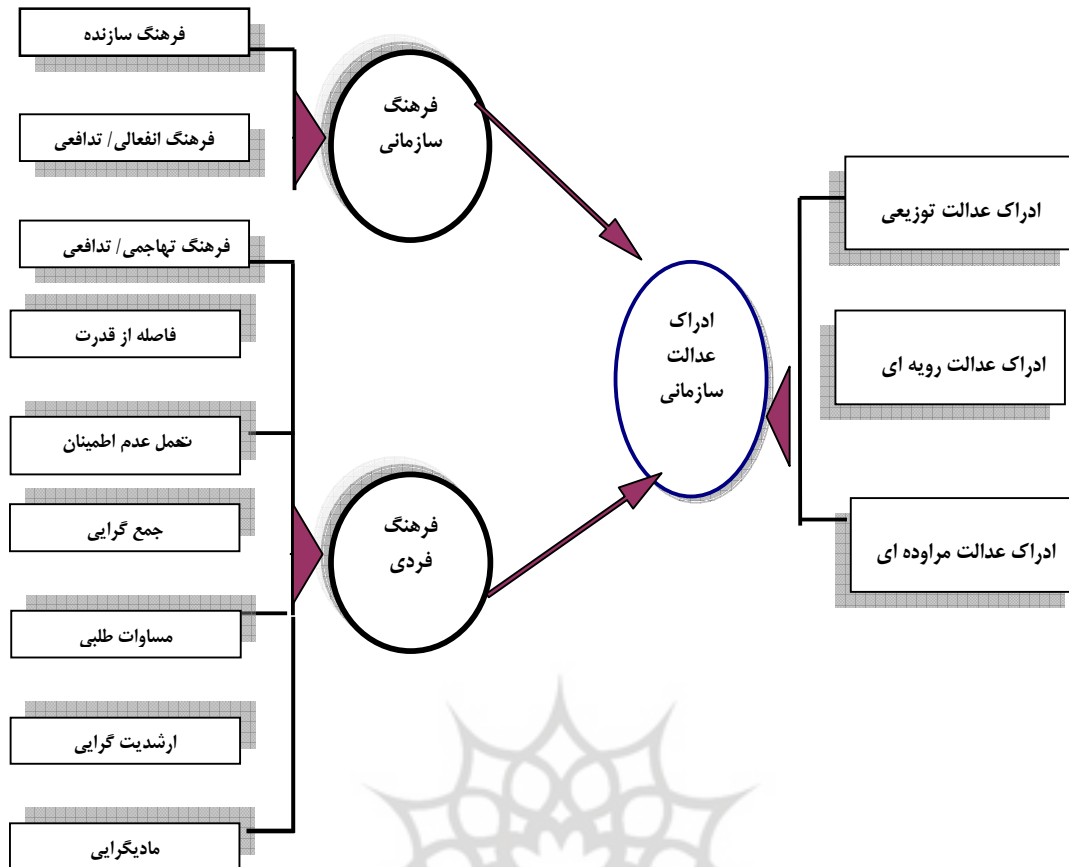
فرهنگ سازنده

فرهنگ انفعالی/ تدافعی

فرهنگ سازمانی

فرهنگ تهاجمی/ تدافعی

فاصله از قدرت

تحمل عدم اطمینان

جمع گرایی

مساوات طلبی

ارشدیت گرایی

مادیگرایی

فرهنگ فردی

ادراک عدالت سازمانی

ادراک عدالت توزیعی

ادراک عدالت رویه ای

ادراک عدالت مراوده ای